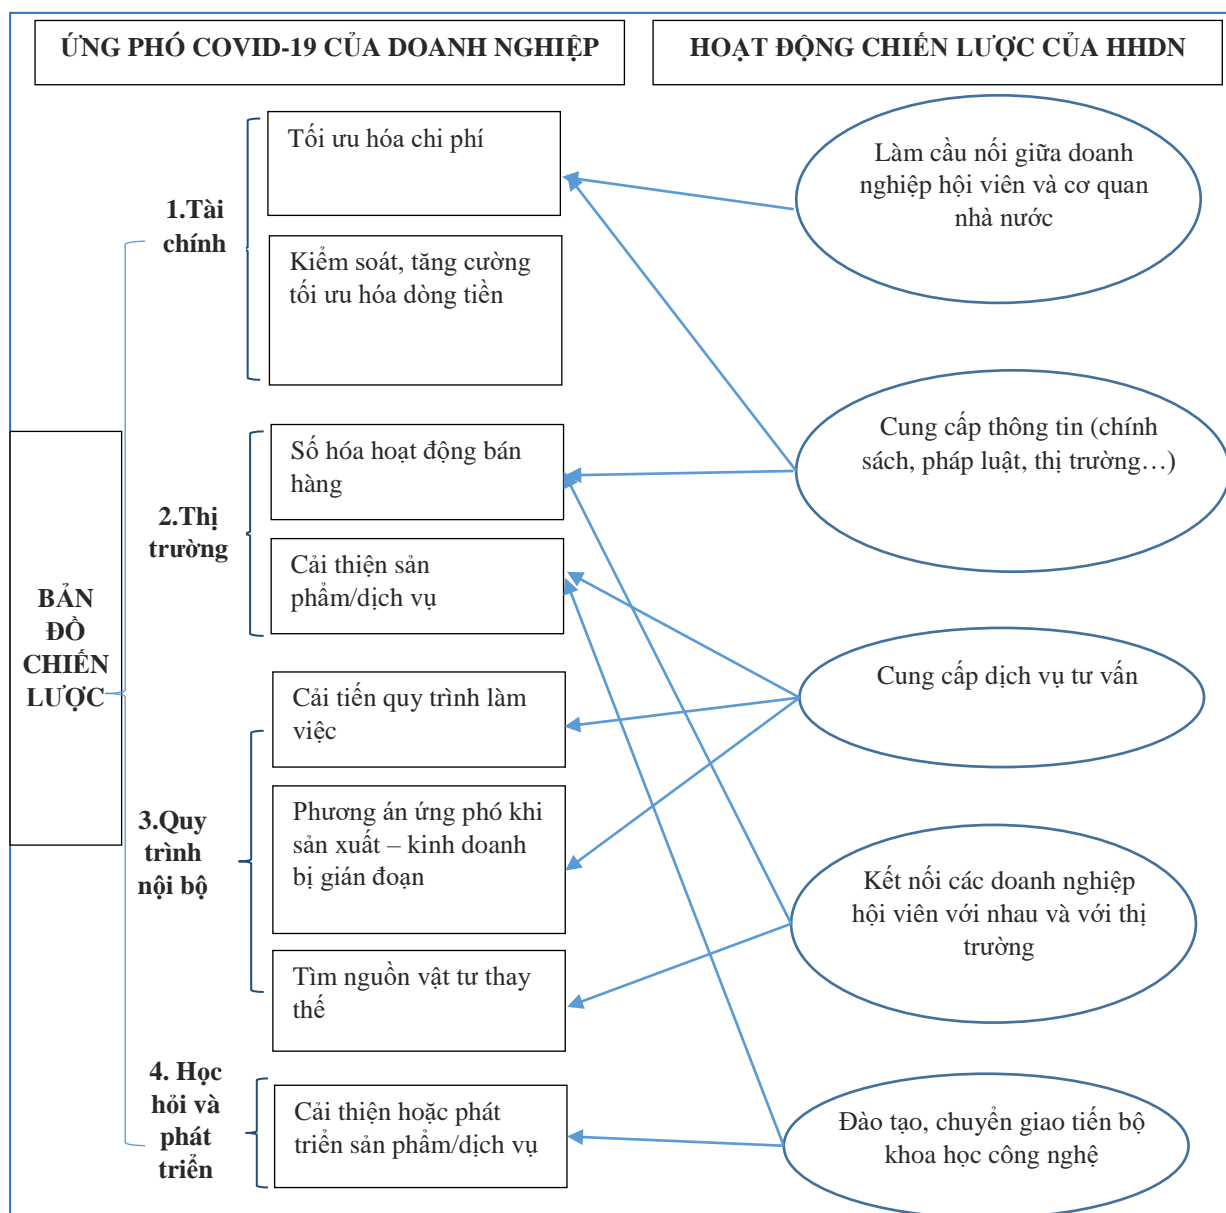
ỨNG PHÓ COVID-19 CỦA DOANH NGHIỆP

HOẠT ĐỘNG CHIẾN LƯỢC CỦA HHDN

BẢN ĐỒ CHIẾN LƯỢC

1.Tài chính

Tối ưu hóa chi phí

Kiểm soát, tăng cường tối ưu hóa dòng tiền

2.Thị trường

Số hóa hoạt động bán hàng

Cải thiện sản phẩm/dịch vụ

3.Quy trình nội bộ

Cải tiến quy trình làm việc

Phương án ứng phó khi sản xuất – kinh doanh bị gián đoạn

Tìm nguồn vật tư thay thế

4. Học hỏi và phát triển

Cải thiện hoặc phát triển sản phẩm/dịch vụ

Làm cầu nối giữa doanh nghiệp hội viên và cơ quan nhà nước

Cung cấp thông tin (chính sách, pháp luật, thị trường…)

Cung cấp dịch vụ tư vấn

Kết nối các doanh nghiệp hội viên với nhau và với thị trường

Đào tạo, chuyển giao tiến bộ khoa học công nghệ